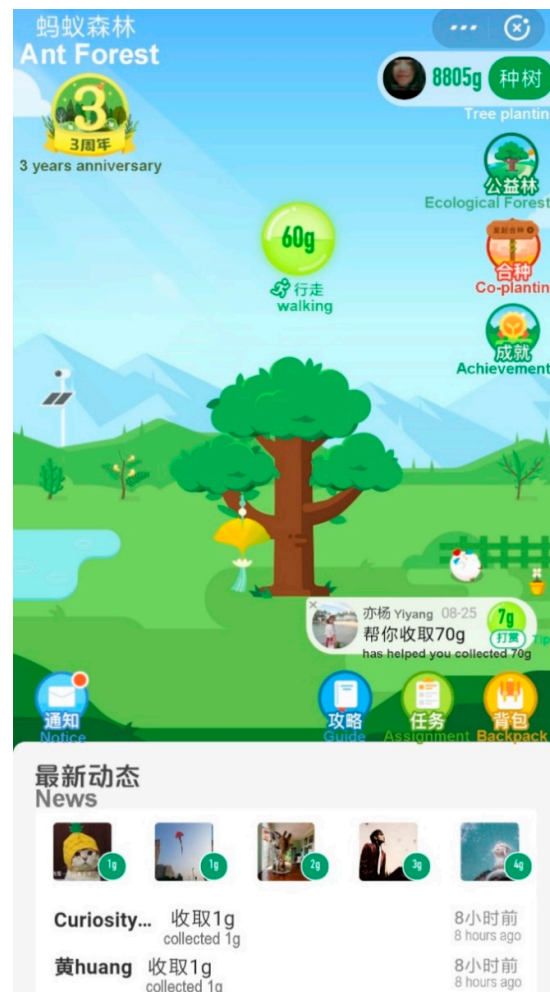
蚂蚁森林
Ant Forest

3
3周年
3 years anniversary

8805g 种树
Tree plantin

公益林
Ecological Forest

合种
Co-plantin

成就
Achievement

60g
行走
walking

亦杨 Yiyang 08-25
帮你收取70g
has helped you collected 70g
7g
打赏
Tip

通知
Notice

攻略
Guide

任务
Assignment

背包
Backpack

最新动态
News

1g 1g 2g 3g 4g

Curiosity... 收取1g
collected 1g
8小时前
8 hours ago

黄huang 收取1g
collected 1g
8小时前
8 hours ago